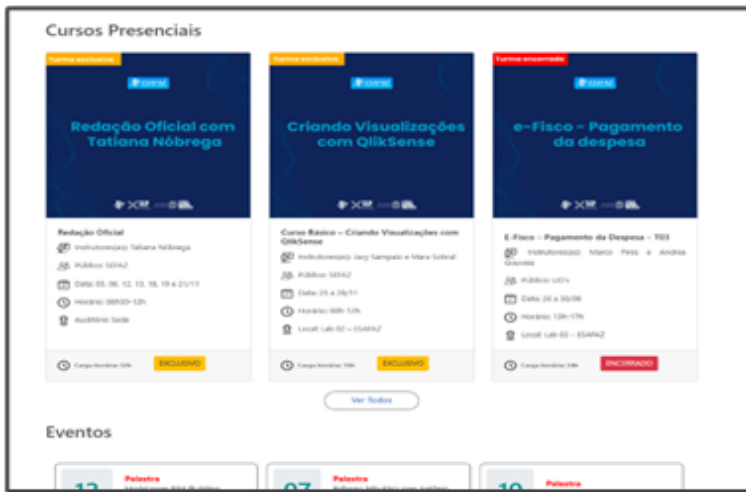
Cursos Presenciais

Turma exclusiva

ESAFAZ

Redação Oficial com Tatiana Nóbrega

Redação Oficial

Instrutores(as): Tatiana Nóbrega

Público: SEFAZ

Data: 05, 06, 12, 13, 18, 19 e 21/11

Horário: 08h30-12h

Auditório Sede

Carga horária: 33h

EXCLUSIVO

Turma exclusiva

ESAFAZ

Criando Visualizações com QlikSense

Curso Básico – Criando Visualizações com QlikSense

Instrutores(as): Jacy Sampaio e Mara Sobral

Público: SEFAZ

Data: 25 a 28/11

Horário: 08h-12h

Local: Lab 02 – ESAFAZ

Carga horária: 16h

EXCLUSIVO

Turma encerrada

ESAFAZ

e-Fisco - Pagamento da despesa

E-Fisco – Pagamento da Despesa – T03

Instrutores(as): Marcio Pires e Andrea Gouveia

Público: UG's

Data: 26 a 30/08

Horário: 13h-17h

Local: Lab 02 – ESAFAZ

Carga horária: 20h

ENCERRADO

Ver Todos

Eventos

12 Palestra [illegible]

07 Palestra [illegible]

10 Palestra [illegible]